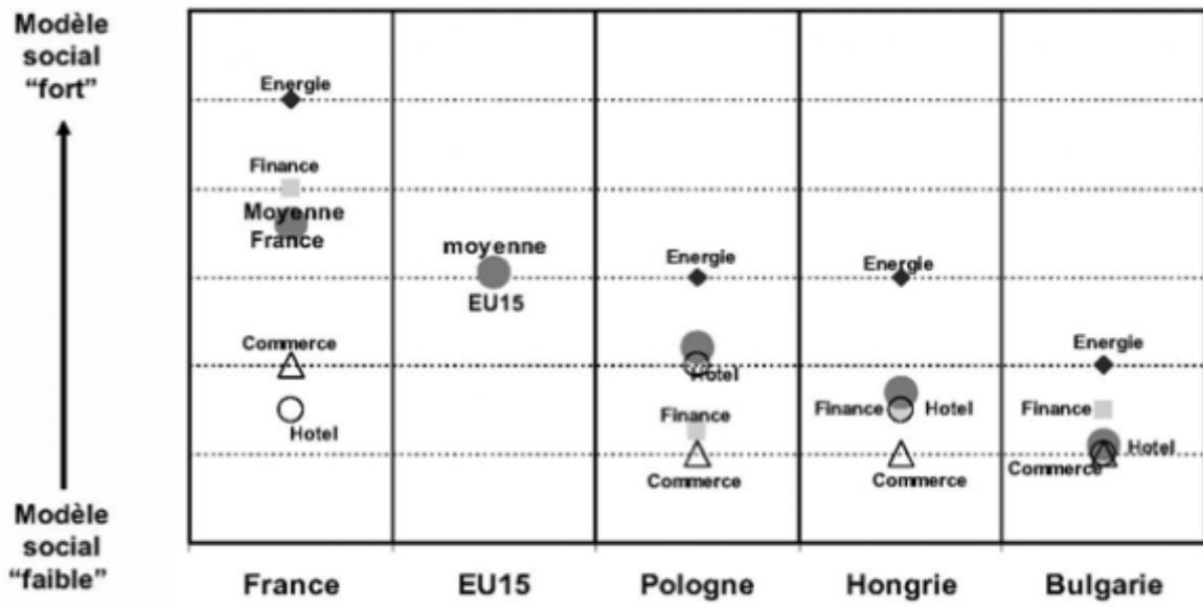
Modèle social "fort"

Modèle social "faible"

Energie
Finance
Moyenne France
Commerce
Hotel

moyenne EU15

Energie
Hotel
Finance
Commerce

Energie
Finance
Hotel
Commerce

Energie
Finance
Hotel
Commerce

France
EU15
Pologne
Hongrie
Bulgarie